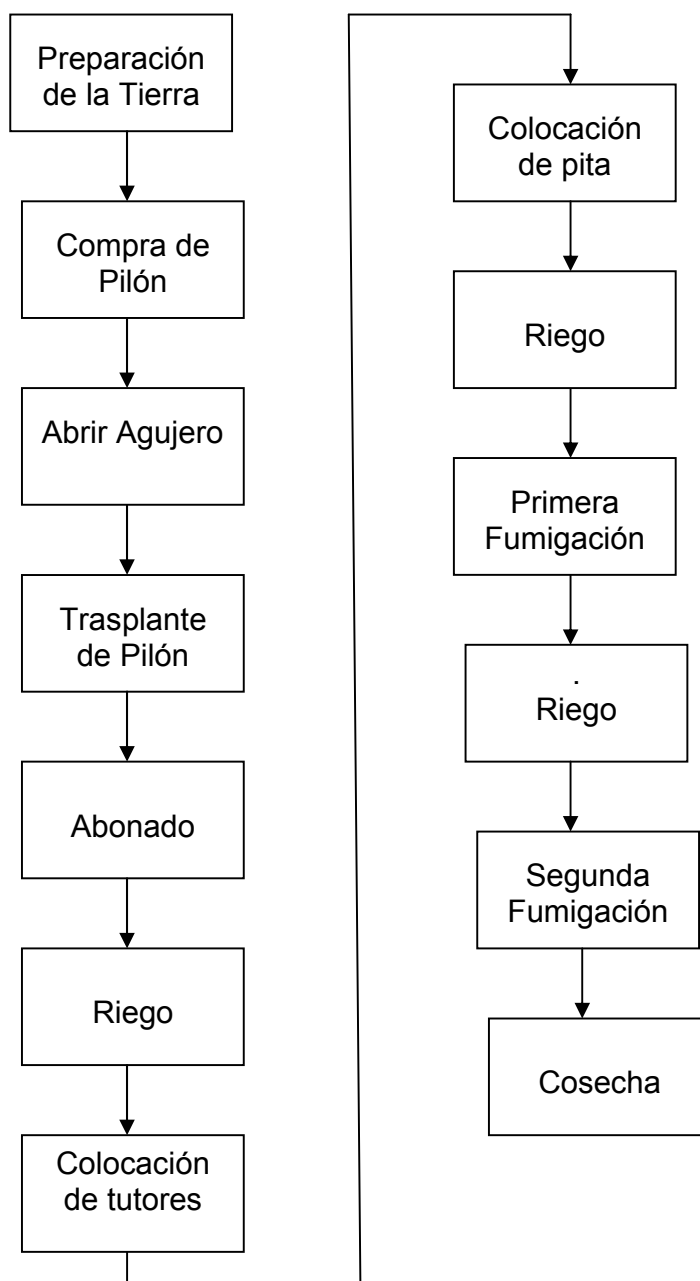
Preparación de la Tierra

Compra de Pilón

Abrir Agujero

Trasplante de Pilón

Abonado

Riego

Colocación de tutores

Colocación de pita

Riego

Primera Fumigación

.
Riego

Segunda Fumigación

Cosecha